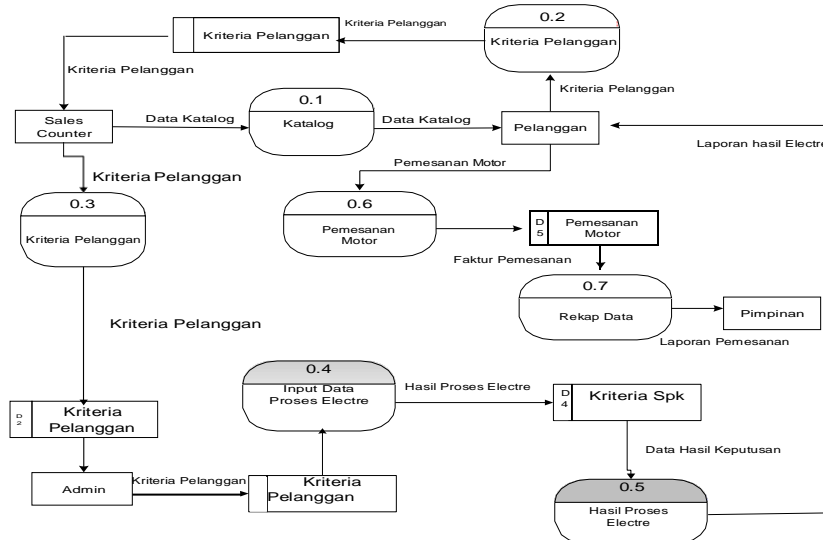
Kriteria Pelanggan

Kriteria Pelanggan

0.2

Kriteria Pelanggan

Kriteria Pelanggan

Kriteria Pelanggan

Sales Counter

Data Katalog

0.1

Katalog

Data Katalog

Pelanggan

Laporan hasil Electre

Pemesanan Motor

Kriteria Pelanggan

0.3

Kriteria Pelanggan

0.6

Pemesanan Motor

D 5

Pemesanan Motor

Faktur Pemesanan

0.7

Rekap Data

Pimpinan

Laporan Pemesanan

Kriteria Pelanggan

0.4

Input Data Proses Electre

Hasil Proses Electre

D 4

Kriteria Spk

D 2

Kriteria Pelanggan

Data Hasil Keputusan

Admin

Kriteria Pelanggan

Kriteria Pelanggan

0.5

Hasil Proses Electre